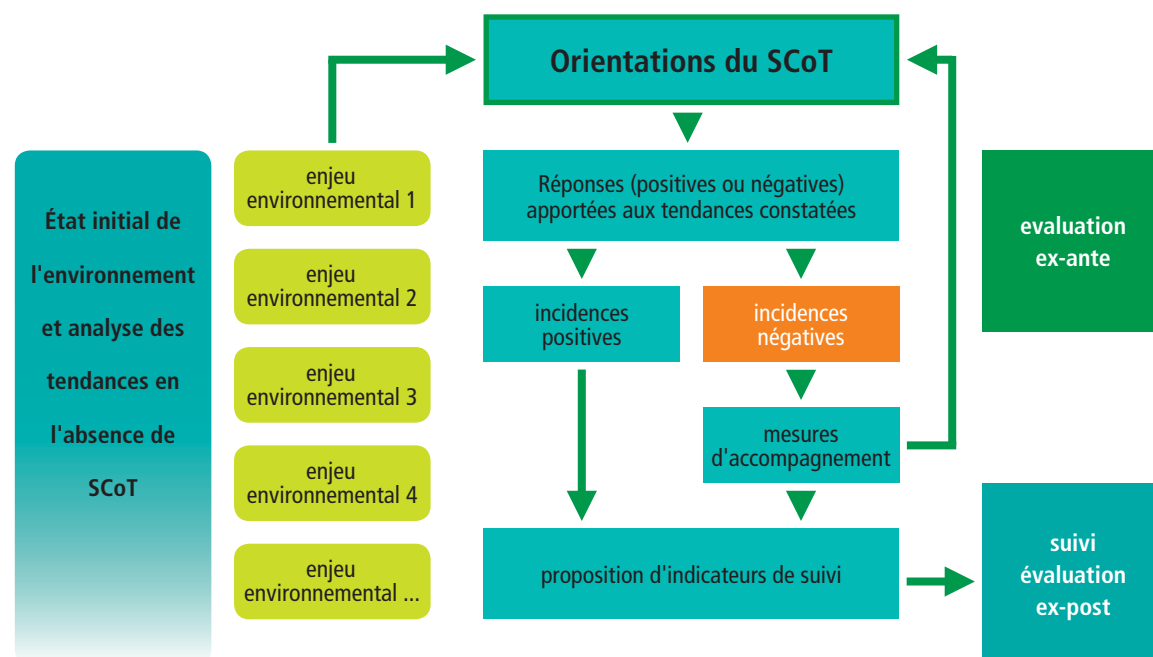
État initial de l'environnement et analyse des tendances en l'absence de SCoT

enjeu environnemental 1

enjeu environnemental 2

enjeu environnemental 3

enjeu environnemental 4

enjeu environnemental ...

Orientations du SCoT

Réponses (positives ou négatives) apportées aux tendances constatées

incidences positives

incidences négatives

mesures d'accompagnement

proposition d'indicateurs de suivi

evaluation ex-ante

suivi évaluation ex-post